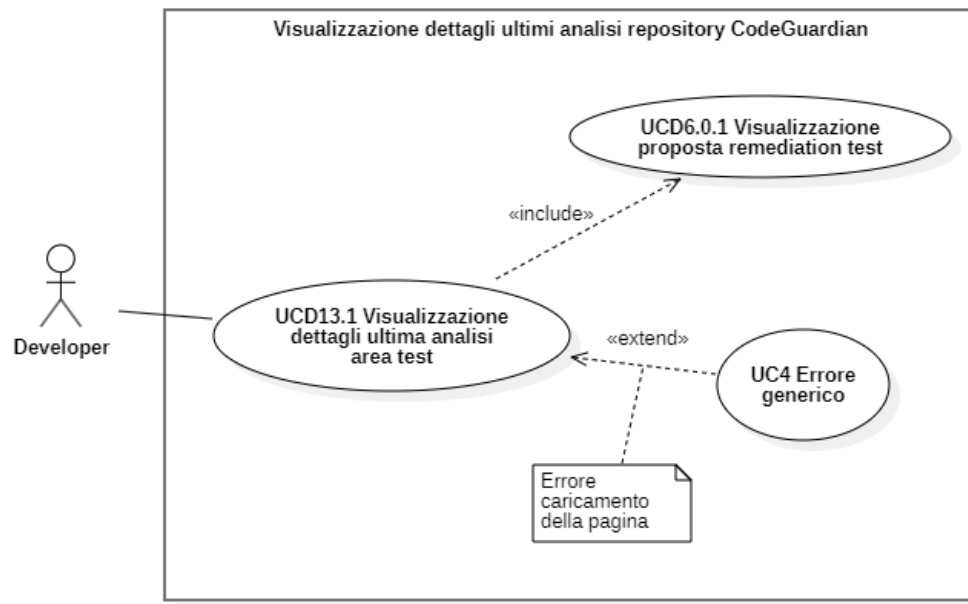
Visualizzazione dettagli ultimi analisi repository CodeGuardian

UCD6.0.1 Visualizzazione proposta remediation test

«include»

Developer

UCD13.1 Visualizzazione dettagli ultima analisi area test

«extend»

UC4 Errore generico

Errore caricamento della pagina